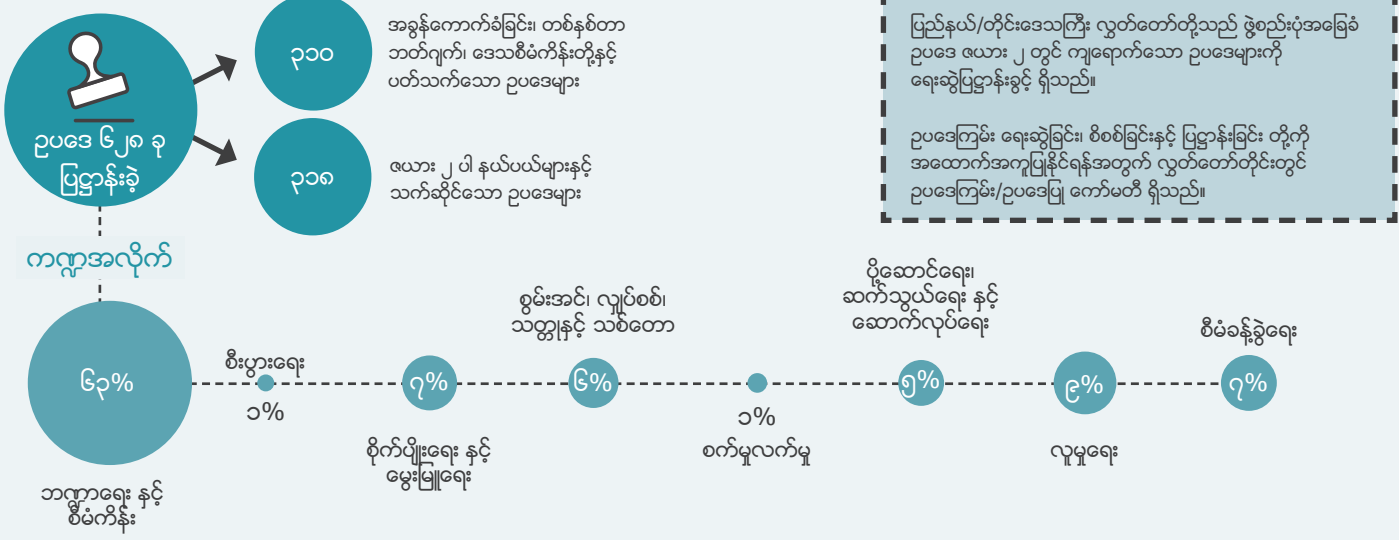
ဥပဒေ ၆၂၈ ခု ပြဋ္ဌာန်းခဲ့

၃၁၀

အခွန်ကောက်ခံခြင်း၊ တစ်နှစ်တာ ဘတ်ဂျက်၊ ဒေသစီမံကိန်းတို့နှင့် ပတ်သက်သော ဥပဒေများ

၃၁၈

ဇယား ၂ ပါ နယ်ပယ်များနှင့် သက်ဆိုင်သော ဥပဒေများ

ပြည်နယ်/တိုင်းဒေသကြီး လွှတ်တော်တို့သည် ဖွဲ့စည်းပုံအခြေခံဥပဒေ ဇယား ၂ တွင် ကျရောက်သော ဥပဒေများကို ရေးဆွဲပြဋ္ဌာန်းခွင့် ရှိသည်။

ဥပဒေကြမ်း ရေးဆွဲခြင်း၊ စိစစ်ခြင်းနှင့် ပြဋ္ဌာန်းခြင်း တို့ကို အထောက်အကူပြုနိုင်ရန်အတွက် လွှတ်တော်တိုင်းတွင် ဥပဒေကြမ်း/ဥပဒေပြု ကော်မတီ ရှိသည်။

ကဏ္ဍအလိုက်

၆၃%

ဘဏ္ဍာရေး နှင့် စီမံကိန်း

စီးပွားရေး

၁%

၇%

စိုက်ပျိုးရေး နှင့် မွေးမြူရေး

စွမ်းအင်၊ လျှပ်စစ်၊ သတ္တုနှင့် သစ်တော

၆%

၁%

စက်မှုလက်မှု

ပို့ဆောင်ရေး၊ ဆက်သွယ်ရေး နှင့် ဆောက်လုပ်ရေး

၅%

၉%

လူမှုရေး

စီမံခန့်ခွဲရေး

၇%